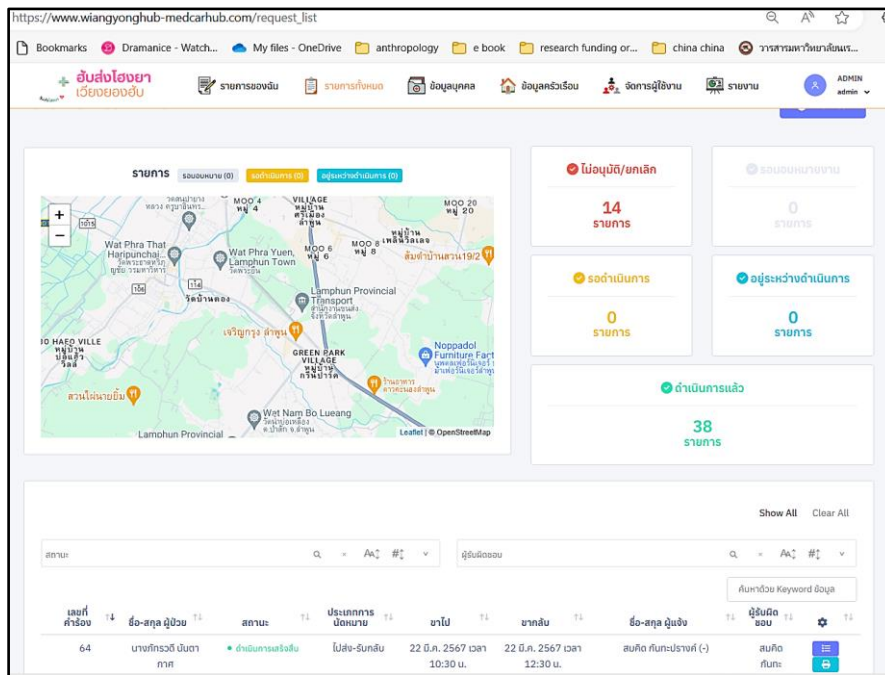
https://www.wiangyonghub-medcarhub.com/request_list

Bookmarks Dramanice - Watch... My files - OneDrive anthropology e book research funding or... china china วารสารมหาวิทยาลัยนร...

อับส่งโฮงยา เวียงยองฮับ

รายการของฉัน รายการทั้งหมด ข้อมูลบุคคล ข้อมูลครัวเรือน จัดการผู้ใช้งาน รายงาน ADMIN admin

รายการ รอมอบหมาย (0) รอดำเนินการ (0) อยู่ระหว่างดำเนินการ (0)

MOO 4 หมู่ 4 VILLAGE หมู่บ้าน ศรีเมือง ลำพูน MOO 20 หมู่ 20 Wat Phra That Haripunchai... Wat Phra Yuen, Lamphun Town MOO 6 หมู่ 6 MOO 8 หมู่ 8 หมู่บ้าน เหล็กวิลเลจ ส้มตำบ้านสวน19/2 วัดบ้านดอง Lamphun Provincial Transport เจริญกรุง ลำพูน Noppadol Furniture Fact GREEN PARK VILLAGE หมู่บ้าน กรีนปาร์ค สวนไผ่นายยิ้ม Wat Nam Bo Lueang Lamphun Provincial Leaflet | © OpenStreetMap

ไม่อนุมัติ/ยกเลิก
14
รายการ

รอมอบหมายงาน
0
รายการ

รอดำเนินการ
0
รายการ

อยู่ระหว่างดำเนินการ
0
รายการ

ดำเนินการแล้ว
38
รายการ

Show All Clear All

สถานะ

ผู้รับผิดชอบ

ค้นหาด้วย Keyword ข้อมูล

| เลขที่คำร้อง | ชื่อ-สกุล ผู้ป่วย | สถานะ | ประเภทการนัดหมาย | ขาไป | ขากลับ | ชื่อ-สกุล ผู้แจ้ง | ผู้รับผิดชอบ |
|---|---|---|---|---|---|---|---|
| 64 | นางภัทรวดี บันตาภาศ | ● ดำเนินการเสร็จสิ้น | ไปส่ง-รับกลับ | 22 มี.ค. 2567 เวลา 10:30 น. | 22 มี.ค. 2567 เวลา 12:30 น. | สมคิด กันทะปราษณ์ (-) | สมคิด กันทะ |